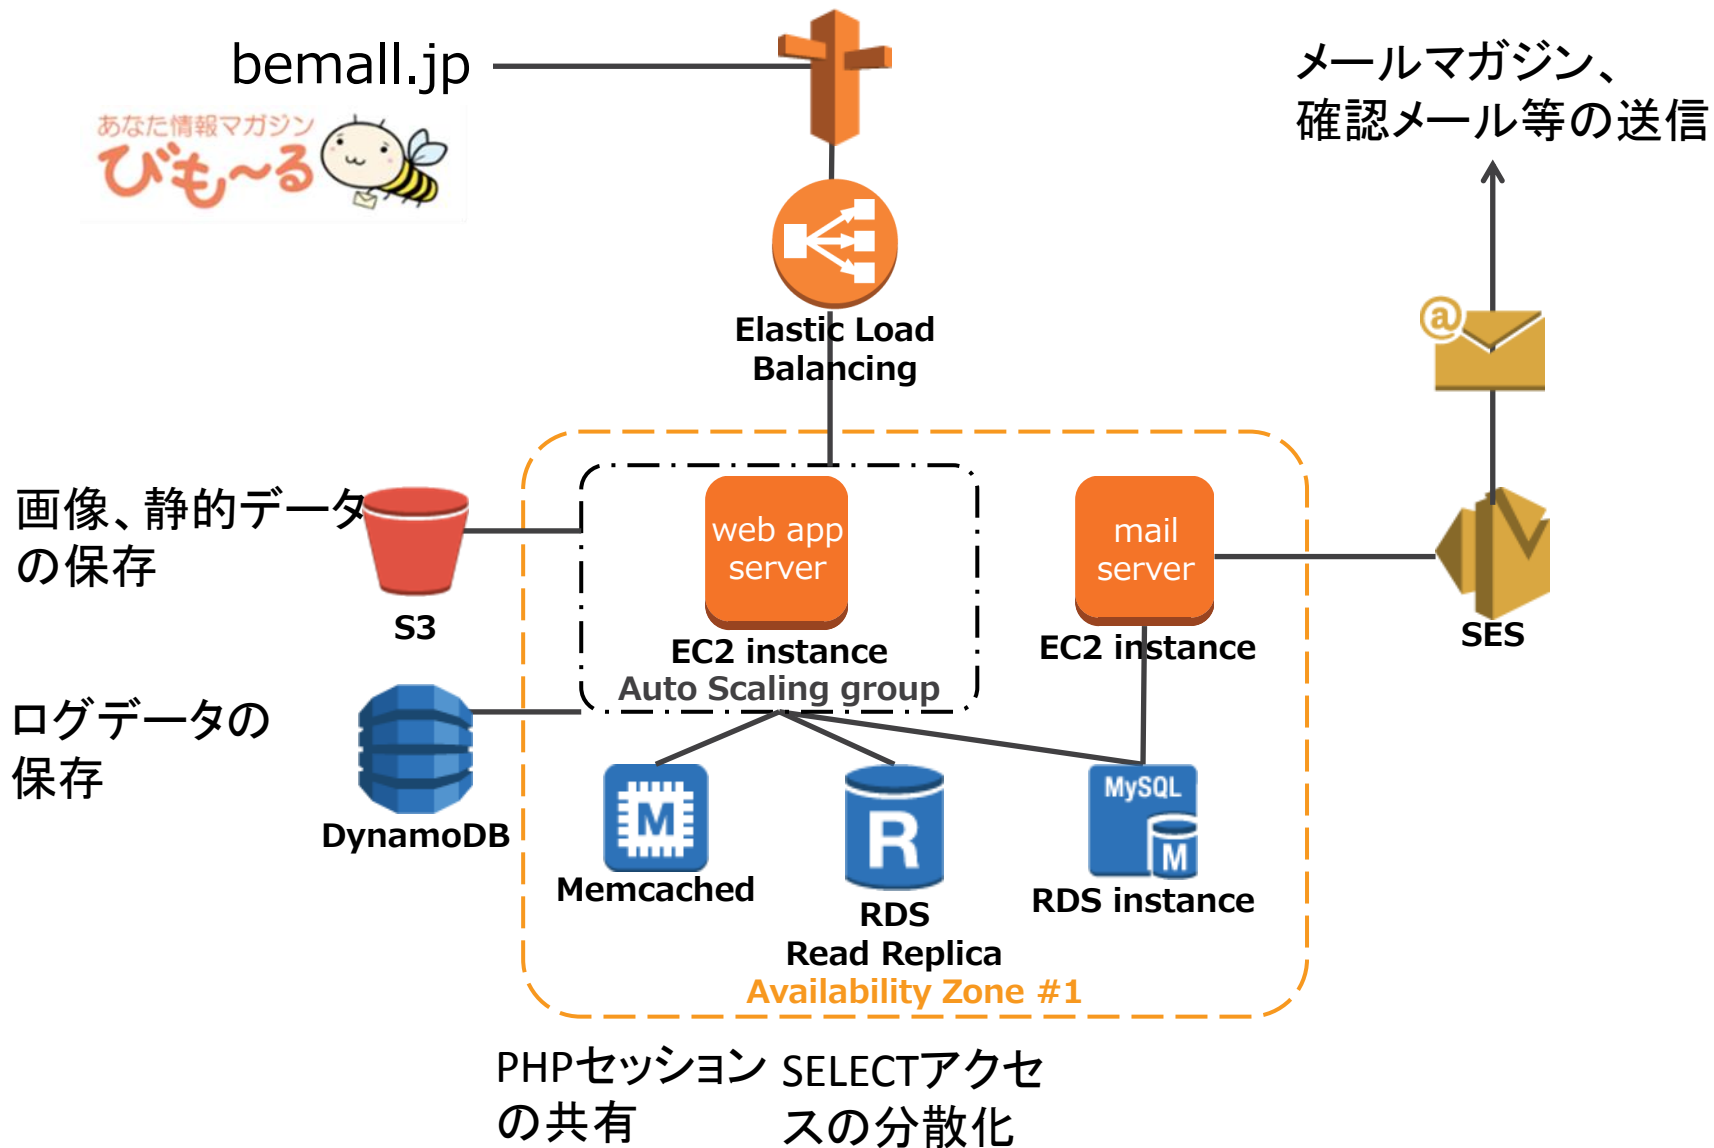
bemall.jp

あなた情報マガジン
びも~る

メールマガジン、
確認メール等の送信

Elastic Load Balancing

画像、静的データの保存

S3

web app server

EC2 instance

Auto Scaling group

mail server

EC2 instance

SES

ログデータの保存

DynamoDB

Memcached

RDS
Read Replica

MySQL

RDS instance

Availability Zone #1

PHPセッションの共有

SELECTアクセスの分散化